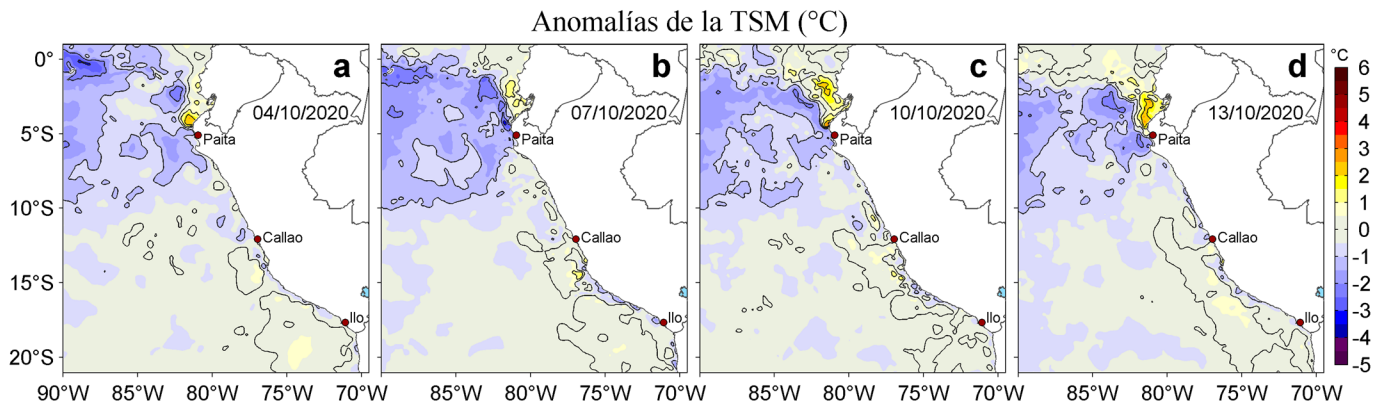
Anomalías de la TSM (°C)

0°
5°S
10°S
15°S
20°S

a
04/10/2020
Paita
Callao
Ilo
90°W 85°W 80°W 75°W 70°W

b
07/10/2020
Paita
Callao
Ilo
85°W 80°W 75°W 70°W

c
10/10/2020
Paita
Callao
Ilo
85°W 80°W 75°W 70°W

d
13/10/2020
Paita
Callao
Ilo
85°W 80°W 75°W 70°W

°C
6
5
4
3
2
1
0
-1
-2
-3
-4
-5